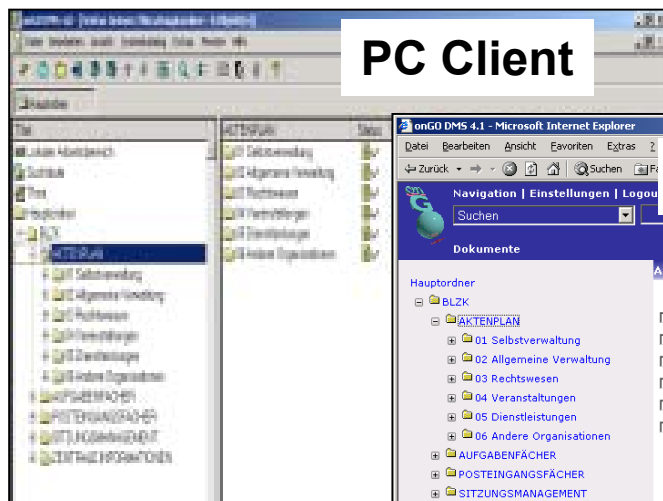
PC Client

onGO DMS 4.1 - Microsoft Internet Explorer

Datei Bearbeiten Ansicht Favoriten Extras ?

Zurück Suchen

Navigation | Einstellungen | Logou

Suchen

Dokumente

Hauptordner

BLZK

AKTENPLAN

01 Selbstverwaltung

02 Allgemeine Verwaltung

03 Rechtswesen

04 Veranstaltungen

05 Dienstleistungen

06 Andere Organisationen

AUFGABENFÄCHER

POSTEINGANGSFÄCHER

SITZUNGSMANAGEMENT